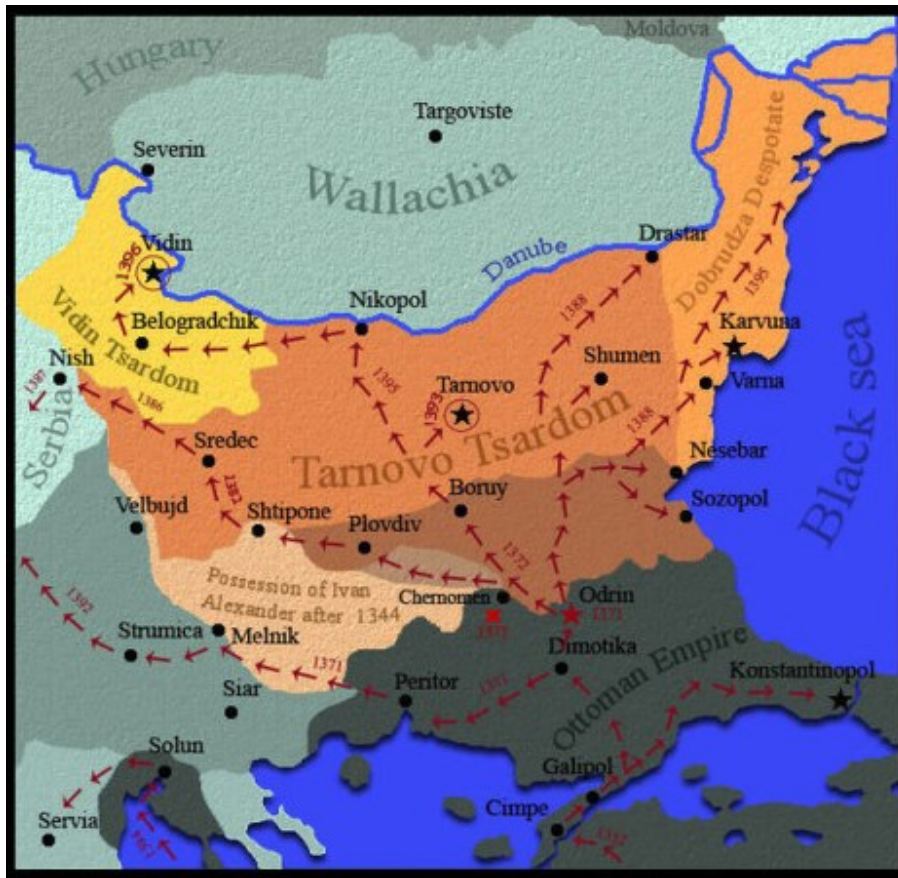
Moldova
Hungary
Targoviste
Severin
Wallachia
Vidin
1396
Danube
Drastar
Dobrudza Despotate
1395
Nikopol
1388
Belogradchik
Karvuna
Vidin Tsardom
Nish
1387
Shumen
Varna
Tarnovo
1395
1393
Serbia
1386
1388
Sredec
Tarnovo Tsardom
Nesebar
Black sea
1382
Boruy
Sozopol
Velbujd
Shtipone
Plovdiv
1372
Possession of Ivan Alexander after 1344
Odrin
Chernomen
1371
1371
1392
Strumica
Melnik
Dimotika
1371
Ottoman Empire
Konstantinopol
Peritor
1371
Siar
Solun
Galipol
Servia
Cimpe
1352